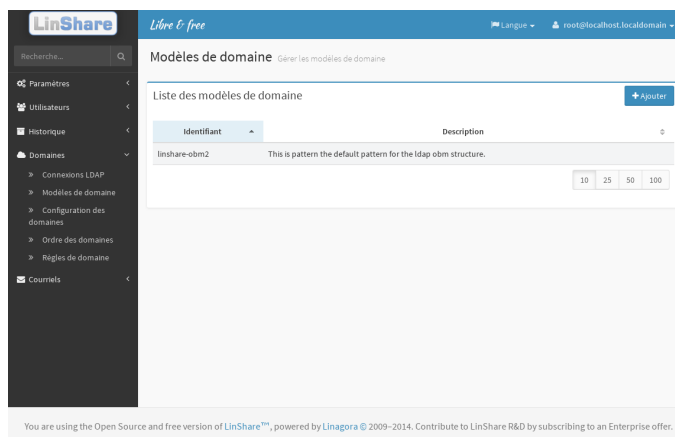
LinShare

Libre & free

Langue

root@localhost.localdomain

Recherche...

Paramètres

Utilisateurs

Historique

Domaines

» Connexions LDAP

» Modèles de domaine

» Configuration des domaines

» Ordre des domaines

» Règles de domaine

Courriels

Modèles de domaine Gérer les modèles de domaine

Liste des modèles de domaine

+ Ajouter

| Identifiant | Description |
|---|---|
| linshare-obm2 | This is pattern the default pattern for the ldap obm structure. |

10 25 50 100

You are using the Open Source and free version of LinShare™, powered by Linagora © 2009–2014. Contribute to LinShare R&D by subscribing to an Enterprise offer.